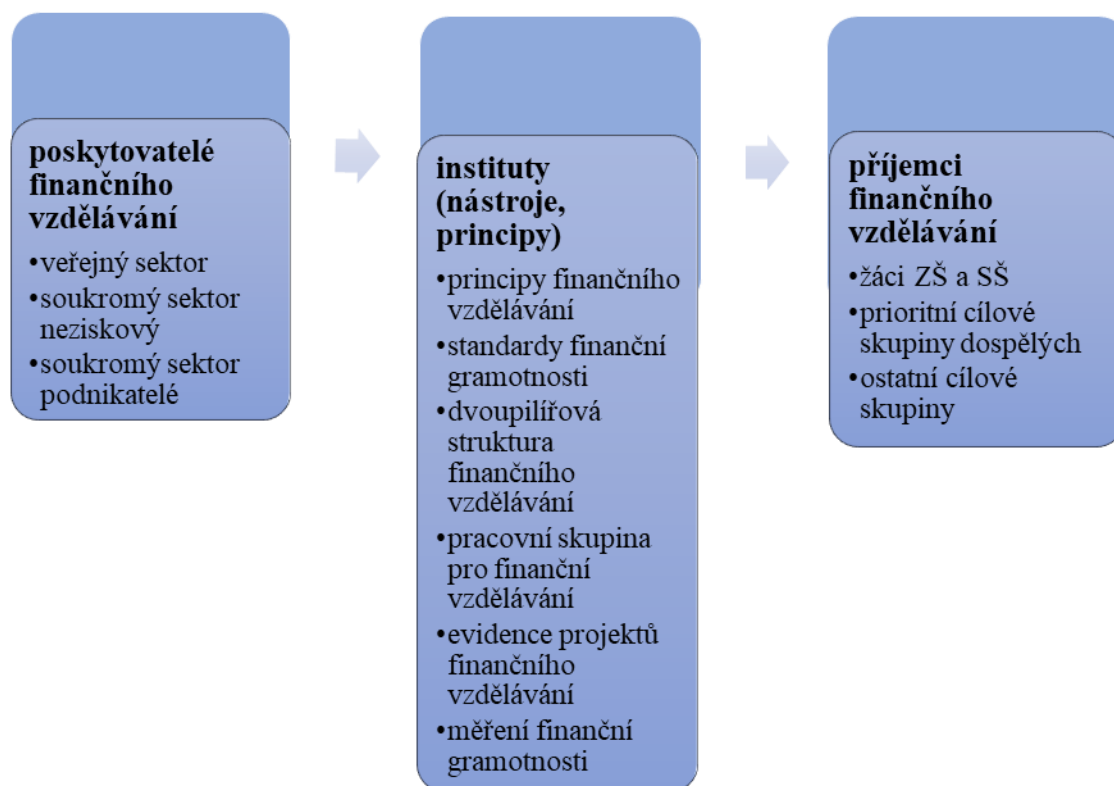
poskytovatelé finančního vzdělávání

•veřejný sektor
•soukromý sektor neziskový
•soukromý sektor podnikatelé

instituty (nástroje, principy)

•principy finančního vzdělávání
•standardy finanční gramotnosti
•dvoupilířová struktura finančního vzdělávání
•pracovní skupina pro finanční vzdělávání
•evidence projektů finančního vzdělávání
•měření finanční gramotnosti

příjemci finančního vzdělávání

•žáci ZŠ a SŠ
•prioritní cílové skupiny dospělých
•ostatní cílové skupiny